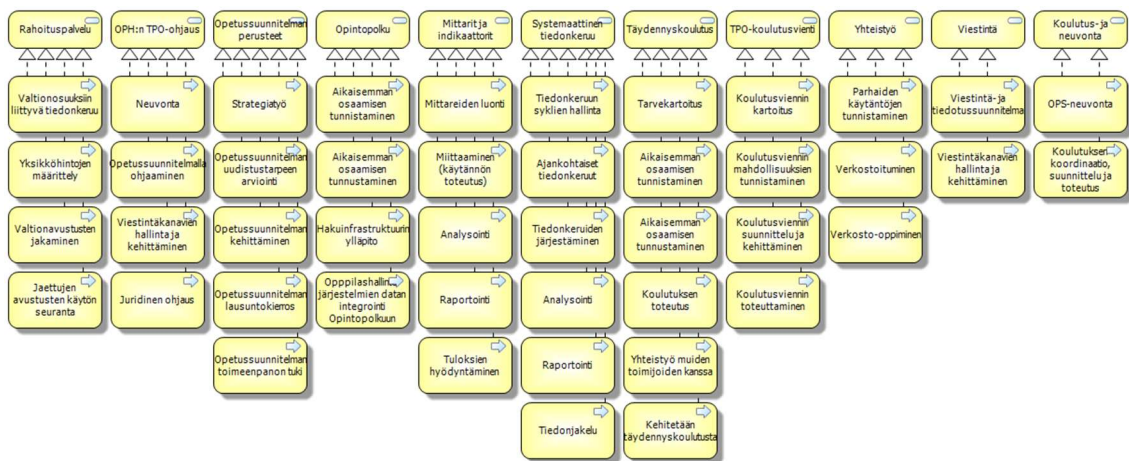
Rahoituspalvelu

Valtionosuuksiin liittyvä tiedonkeruu

Yksikköhintojen määrittely

Valtionavustusten jakaminen

Jaettujen avustusten käytön seuranta

OPH:n TPO-ohjaus

Neuvonta

Opetussuunnitelmalla ohjaaminen

Viestintäkanavien hallinta ja kehittäminen

Juridinen ohjaus

Opetussuunnitelman perusteet

Strategiatyö

Opetussuunnitelman uudistustarpeen arviointi

Opetussuunnitelman kehittäminen

Opetussuunnitelman lausuntokierros

Opetussuunnitelman toimeenpanon tuki

Opintopolku

Aikaisemman osaamisen tunnistaminen

Aikaisemman osaamisen tunnustaminen

Hakuinfrastruktuurin ylläpito

Opppilashallinnon järjestelmien datan integrointi Opintopolkuun

Mittarit ja indikaattorit

Mittareiden luonti

Miittaaminen (käytännön toteutus)

Analysointi

Raportointi

Tuloksien hyödyntäminen

Systemaattinen tiedonkeruu

Tiedonkeruun syklien hallinta

Ajankohtaiset tiedonkeruut

Tiedonkeruiden järjestäminen

Analysointi

Raportointi

Tiedonjakelu

Täydennyskoulutus

Tarvekartoitus

Aikaisemman osaamisen tunnistaminen

Aikaisemman osaamisen tunnustaminen

Koulutuksen toteutus

Yhteistyö muiden toimijoiden kanssa

Kehitetään täydennyskoulutusta

TPO-koulutusvienti

Koulutusviennin kartoitus

Koulutusviennin mahdollisuuksien tunnistaminen

Koulutusviennin suunnittelu ja kehittäminen

Koulutusviennin toteuttaminen

Yhteistyö

Parhaiden käytäntöjen tunnistaminen

Verkostoituminen

Verkosto-oppiminen

Viestintä

Viestintä- ja tiedotussuunnitelma

Viestintäkanavien hallinta ja kehittäminen

Koulutus- ja neuvonta

OPS-neuvonta

Koulutuksen koordinaatio, suunnittelu ja toteutus